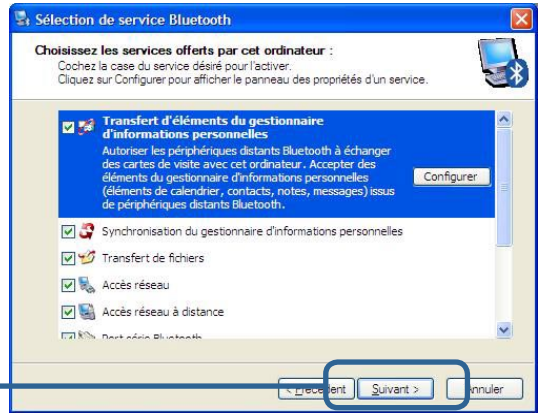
Sélection de service Bluetooth

Choisissez les services offerts par cet ordinateur :
Cochez la case du service désiré pour l'activer.
Cliquez sur Configurer pour afficher le panneau des propriétés d'un service.

Transfert d'éléments du gestionnaire d'informations personnelles
Autoriser les périphériques distants Bluetooth à échanger des cartes de visite avec cet ordinateur. Accepter des éléments du gestionnaire d'informations personnelles (éléments de calendrier, contacts, notes, messages) issus de périphériques distants Bluetooth.

Configurer

Synchronisation du gestionnaire d'informations personnelles

Transfert de fichiers

Accès réseau

Accès réseau à distance

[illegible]

< Précédent    Suivant >    Annuler